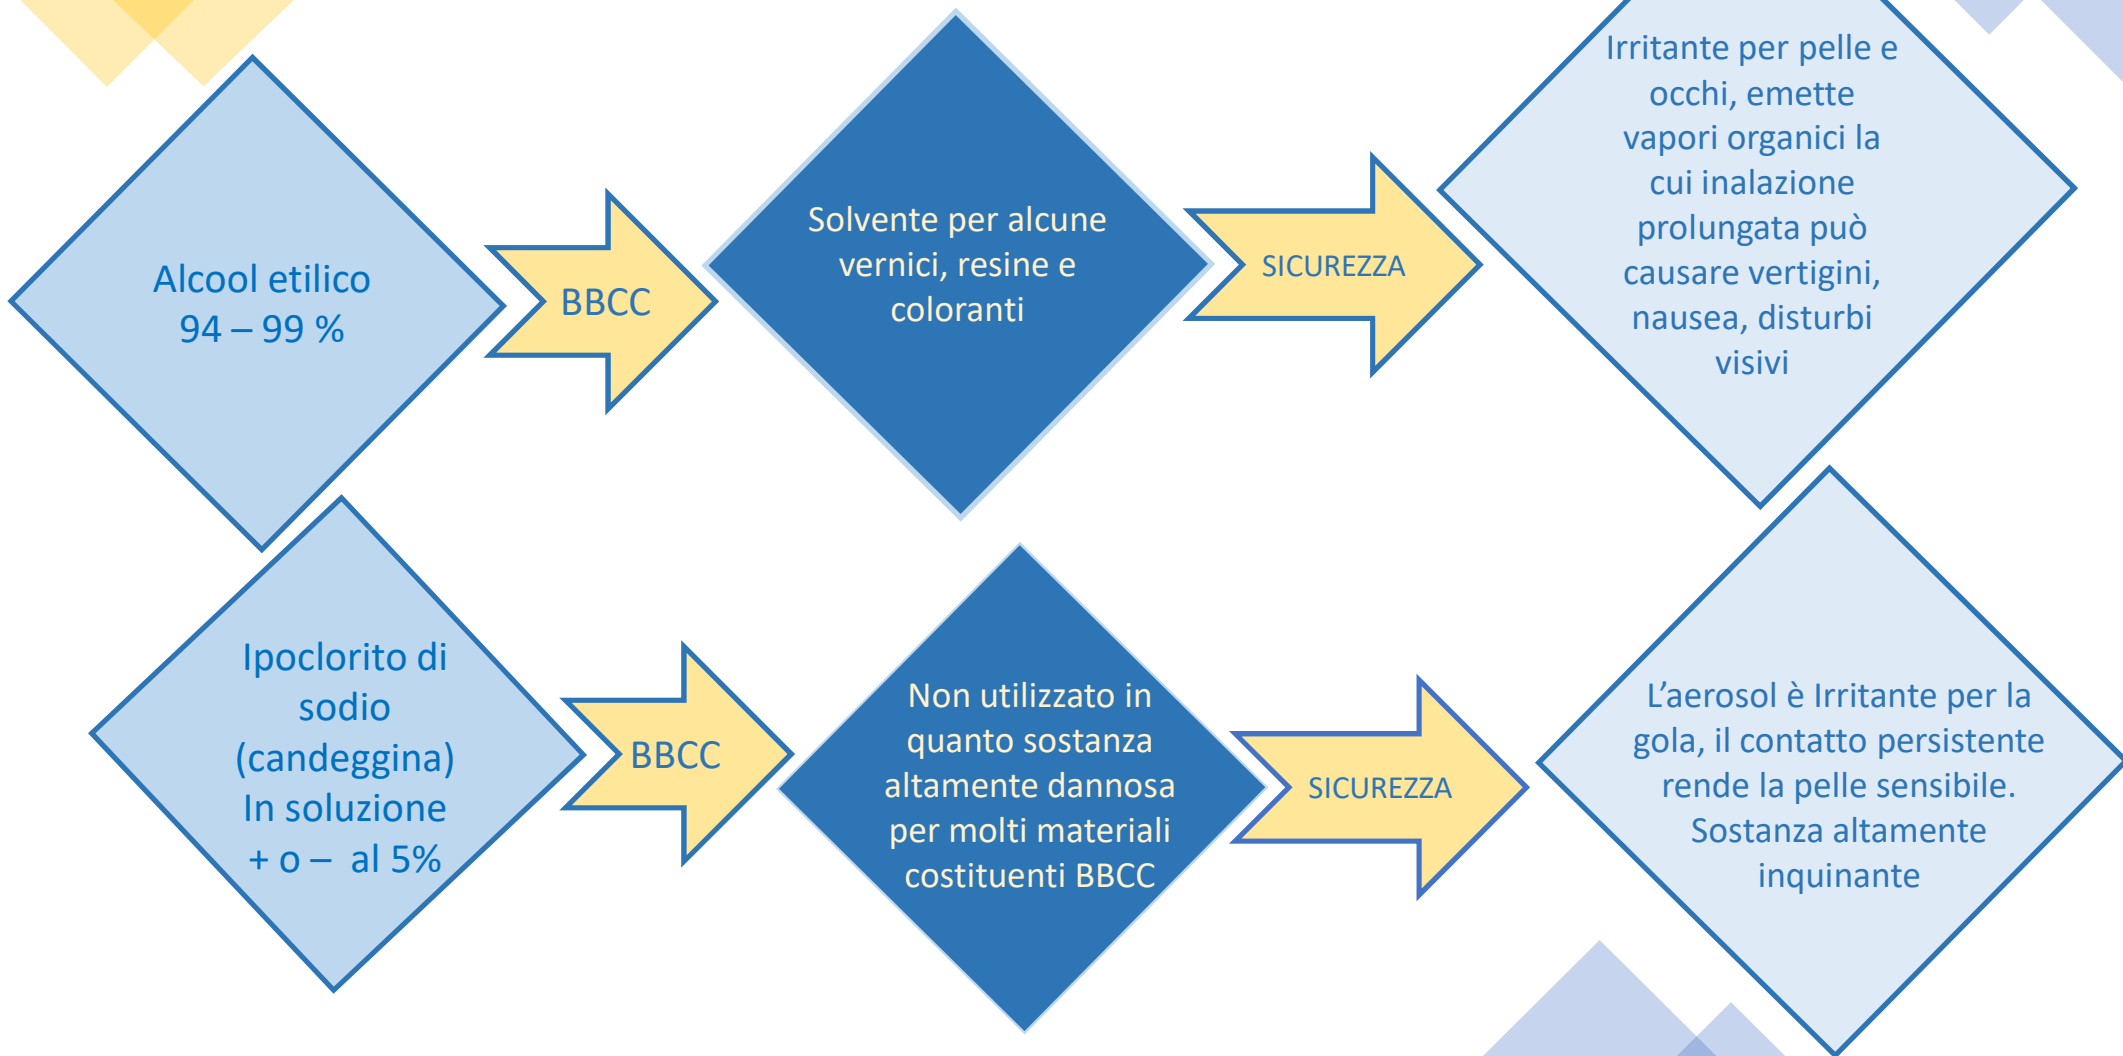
Alcool etilico
94 – 99 %

BBCC

Solvente per alcune vernici, resine e coloranti

SICUREZZA

Irritante per pelle e occhi, emette vapori organici la cui inalazione prolungata può causare vertigini, nausea, disturbi visivi

Ipoclorito di sodio (candeggina) In soluzione + o – al 5%

BBCC

Non utilizzato in quanto sostanza altamente dannosa per molti materiali costituenti BBCC

SICUREZZA

L'aerosol è Irritante per la gola, il contatto persistente rende la pelle sensibile. Sostanza altamente inquinante